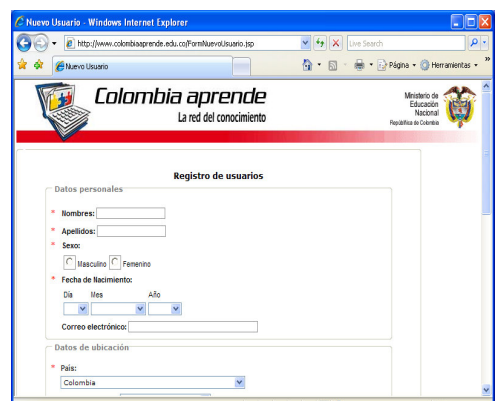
Nuevo Usuario - Windows Internet Explorer

http://www.colombiaaprende.edu.co/FormNuevoUsuario.jsp

Live Search

Nuevo Usuario

Página

Herramientas

Colombia aprende
La red del conocimiento

Ministerio de Educación Nacional
República de Colombia

Registro de usuarios

Datos personales

* Nombres:

* Apellidos:

* Sexo:

Masculino Femenino

* Fecha de Nacimiento:

Día Mes Año

Correo electrónico:

Datos de ubicación

* País:

Colombia